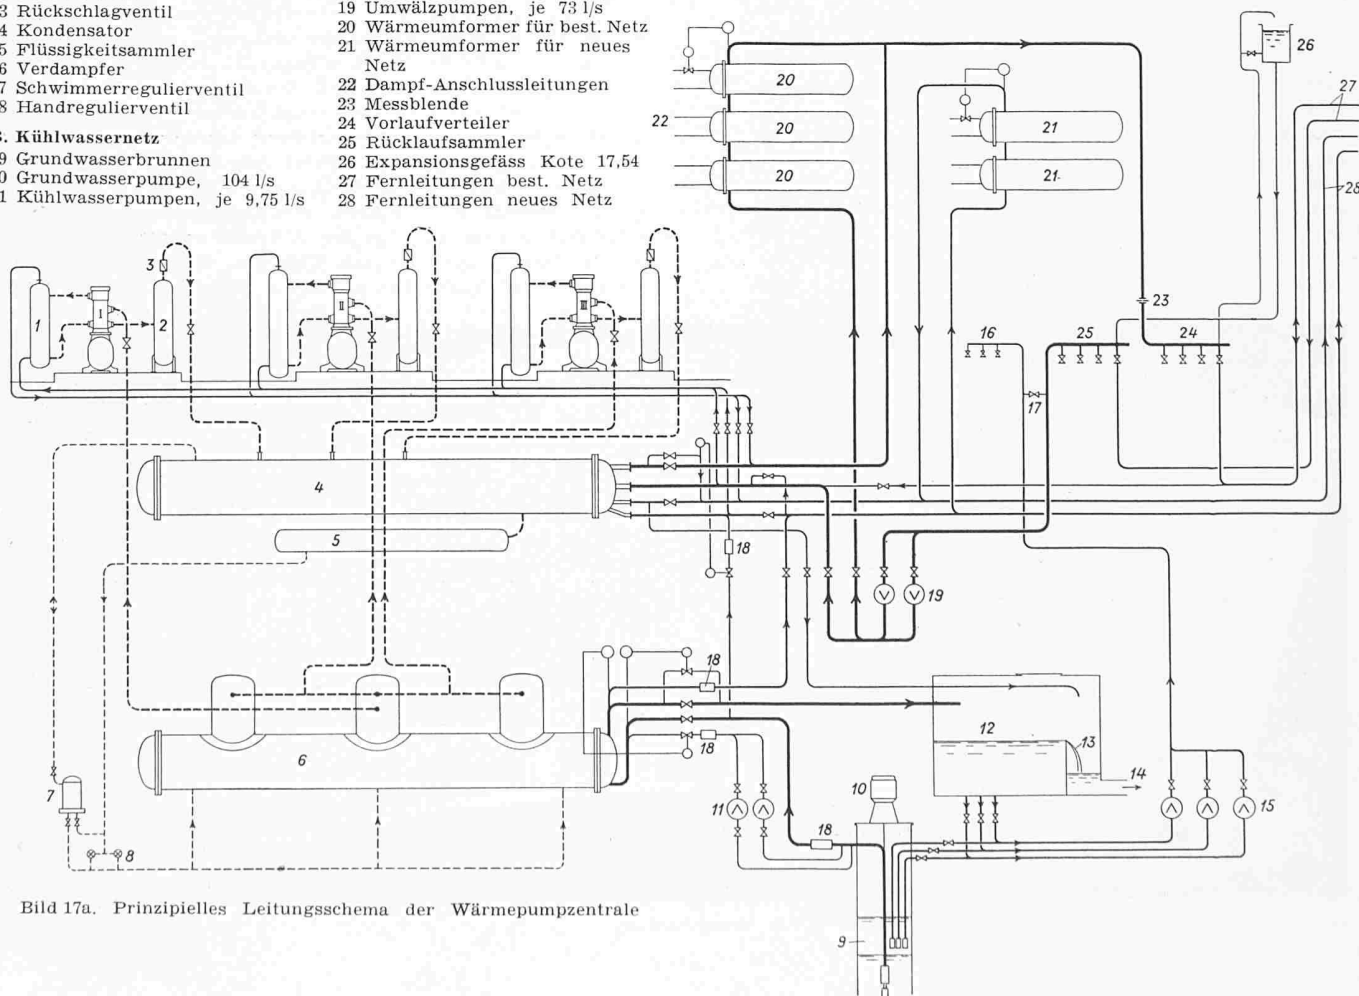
3 Rückschlagventil
4 Kondensator
5 Flüssigkeitssammler
6 Verdampfer
7 Schwimmerregulierventil
8 Handregulierventil

. Kühlwassernetz
9 Grundwasserbrunnen
0 Grundwasserpumpe, 104 l/s
1 Kühlwasserpumpen, je 9,75 l/s

19 Umwälzpumpen, je 73 l/s
20 Wärmeumformer für best. Netz
21 Wärmeumformer für neues Netz
22 Dampf-Anschlussleitungen
23 Messblende
24 Vorlaufverteiler
25 Rücklaufsammler
26 Expansionsgefäss Kote 17,54
27 Fernleitungen best. Netz
28 Fernleitungen neues Netz

20
20
20
22
21
21
26
27
28
3
1
I
2
II
III
23
16
25
24
17
4
5
18
19
18
18
12
13
14
6
7
8
10
11
18
15
9

Bild 17a. Prinzipielles Leitungsschema der Wärmepumpzentrale